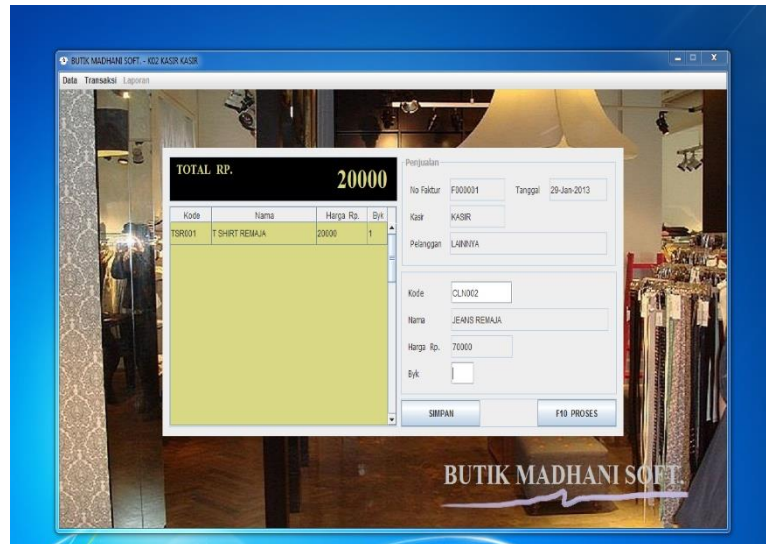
BUTIK MADHANI SOFT. - K02 KASIR KASIR

Data Transaksi Laporan

TOTAL RP. 20000

| Kode | Nama | Harga Rp. | Byk |
|---|---|---|---|
| TSR001 | T SHIRT REMAJA | 20000 | 1 |

Penjualan

No Faktur F000001 Tanggal 29-Jan-2013

Kasir KASIR

Pelanggan LAINNYA

Kode CLN002

Nama JEANS REMAJA

Harga Rp. 70000

Byk

SIMPAN

F10 PROSES

BUTIK MADHANI SOFT.